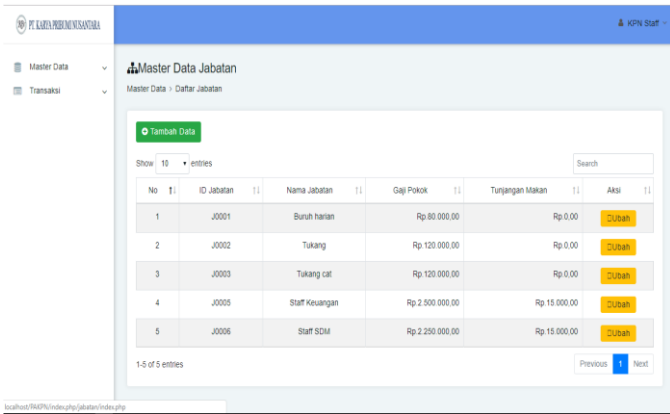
PT. KARYA PRIBUMI NUSANTARA

KPN Staff

Master Data
Transaksi

Master Data Jabatan

Master Data > Daftar Jabatan

Tambah Data

Show 10 entries

Search

| No | ID Jabatan | Nama Jabatan | Gaji Pokok | Tunjangan Makan | Aksi |
|---|---|---|---|---|---|
| 1 | J0001 | Buruh harian | Rp.80.000,00 | Rp.0,00 | Ubah |
| 2 | J0002 | Tukang | Rp.120.000,00 | Rp.0,00 | Ubah |
| 3 | J0003 | Tukang cat | Rp.120.000,00 | Rp.0,00 | Ubah |
| 4 | J0005 | Staff Keuangan | Rp.2.500.000,00 | Rp.15.000,00 | Ubah |
| 5 | J0006 | Staff SDM | Rp.2.250.000,00 | Rp.15.000,00 | Ubah |

1-5 of 5 entries

Previous 1 Next

localhost/PAKPN/index.php/jabatan/index.php